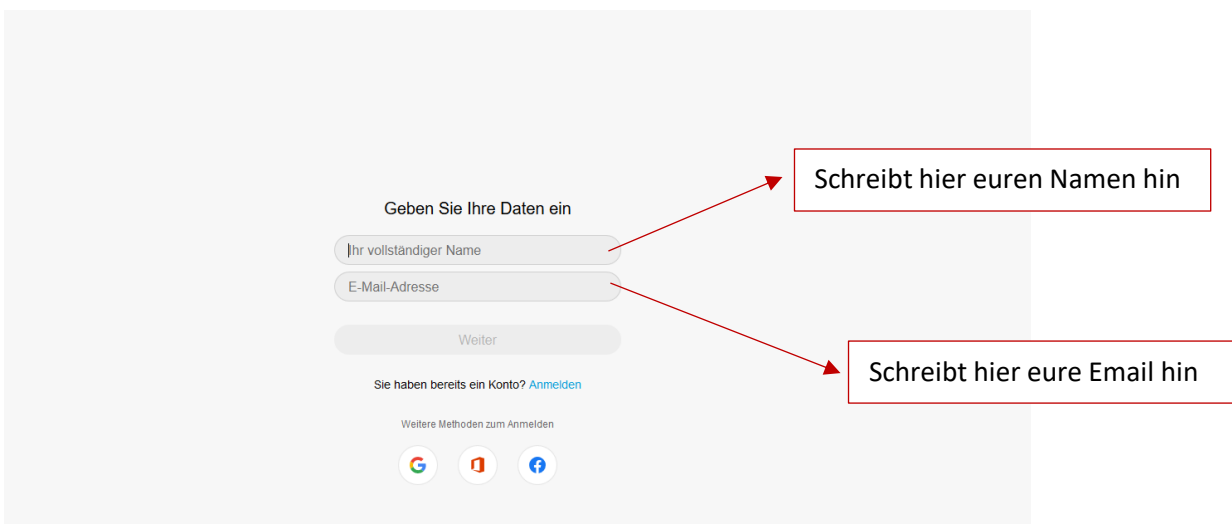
Geben Sie Ihre Daten ein

Ihr vollständiger Name

E-Mail-Adresse

Weiter

Sie haben bereits ein Konto? Anmelden

Weitere Methoden zum Anmelden

Schreibt hier euren Namen hin

Schreibt hier eure Email hin